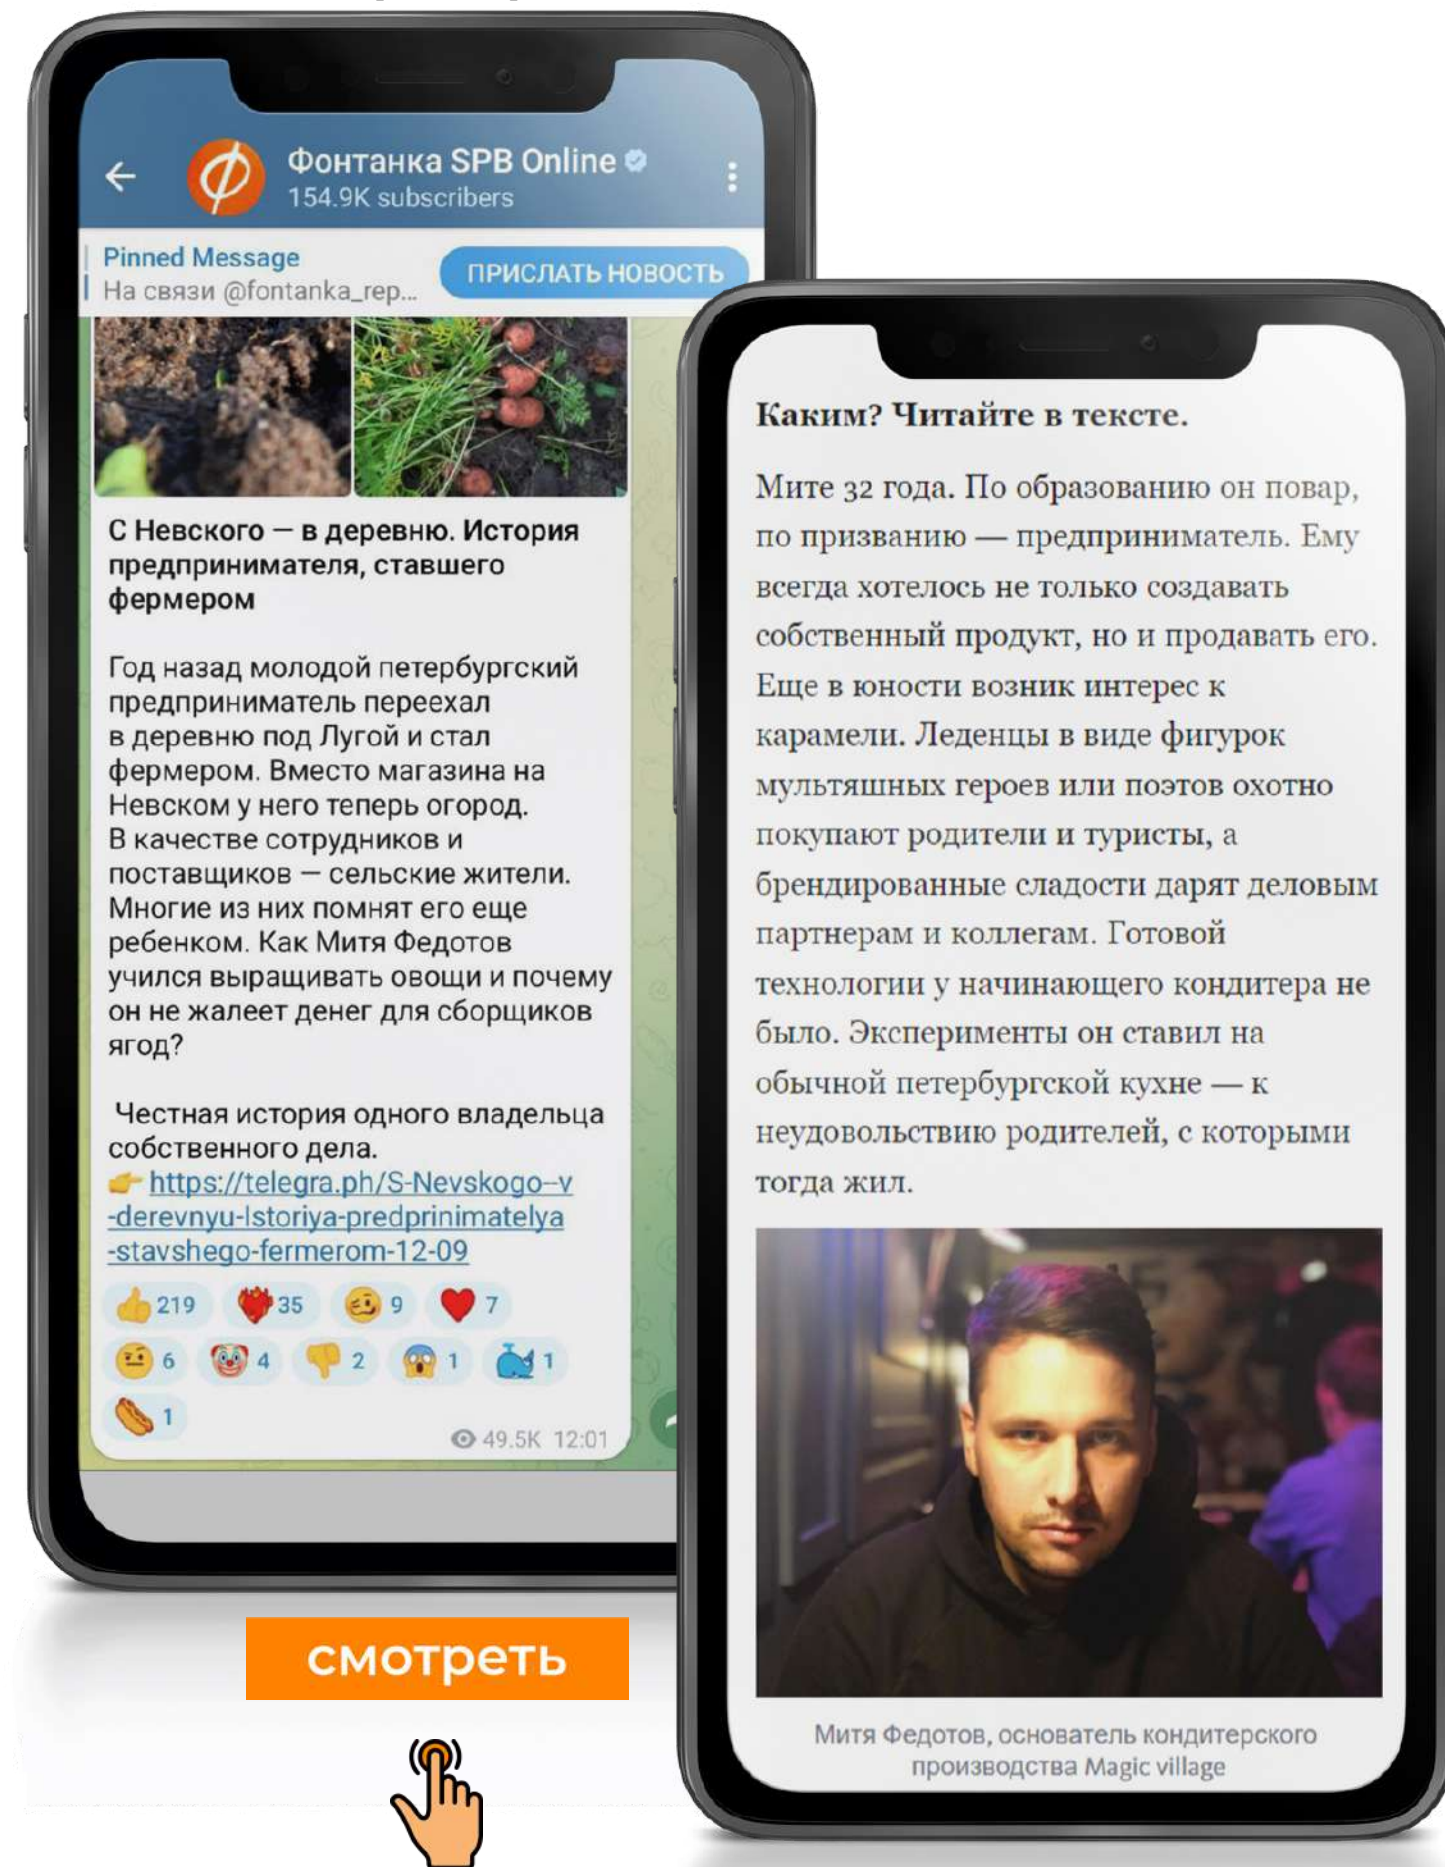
Фонтанка SPB Online
154.9K subscribers

Pinned Message
На связи @fontanka_rep...

ПРИСЛАТЬ НОВОСТЬ

С Невского — в деревню. История предпринимателя, ставшего фермером

Год назад молодой петербургский предприниматель переехал в деревню под Лугой и стал фермером. Вместо магазина на Невском у него теперь огород. В качестве сотрудников и поставщиков — сельские жители. Многие из них помнят его еще ребенком. Как Митя Федотов учился выращивать овощи и почему он не жалеет денег для сборщиков ягод?

Честная история одного владельца собственного дела.
https://telegra.ph/S-Nevskogo--v-derevnyu-Istoriya-predprinimatelya-stavshego-fermerom-12-09

219 35 9 7
6 4 2 1 1
1
49.5K 12:01

смотреть

Каким? Читайте в тексте.

Мите 32 года. По образованию он повар, по призванию — предприниматель. Ему всегда хотелось не только создавать собственный продукт, но и продавать его. Еще в юности возник интерес к карамели. Леденцы в виде фигурок мультяшных героев или поэтов охотно покупают родители и туристы, а брендированные сладости дарят деловым партнерам и коллегам. Готовой технологии у начинающего кондитера не было. Эксперименты он ставил на обычной петербургской кухне — к неудовольствию родителей, с которыми тогда жил.

Митя Федотов, основатель кондитерского производства Magic village